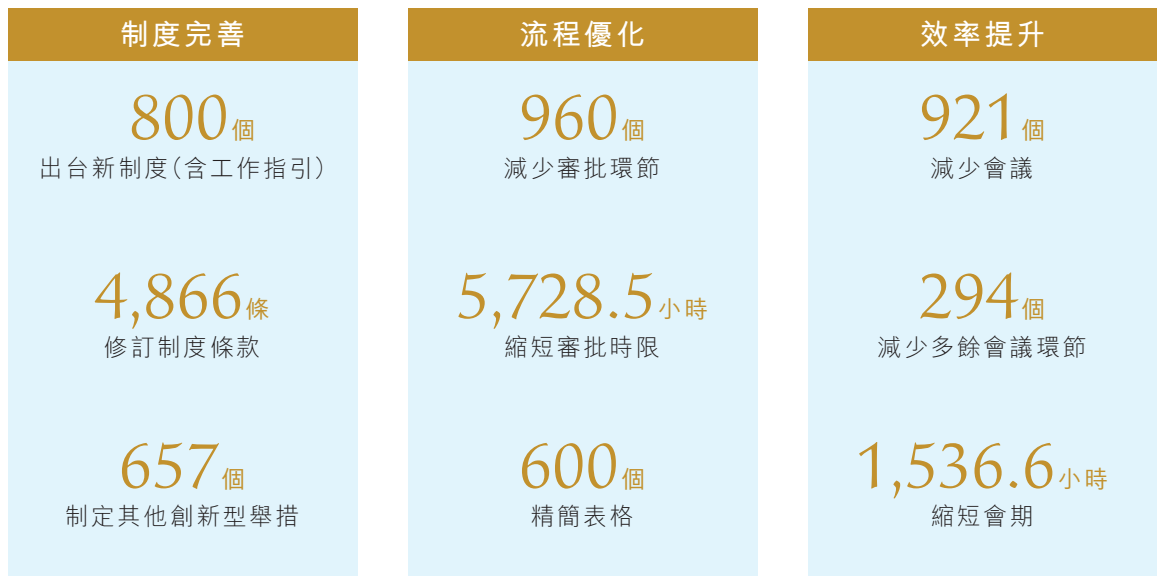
制度完善

800個
出台新制度(含工作指引)

4,866條
修訂制度條款

657個
制定其他創新型舉措

流程優化

960個
減少審批環節

5,728.5小時
縮短審批時限

600個
精簡表格

效率提升

921個
減少會議

294個
減少多餘會議環節

1,536.6小時
縮短會期